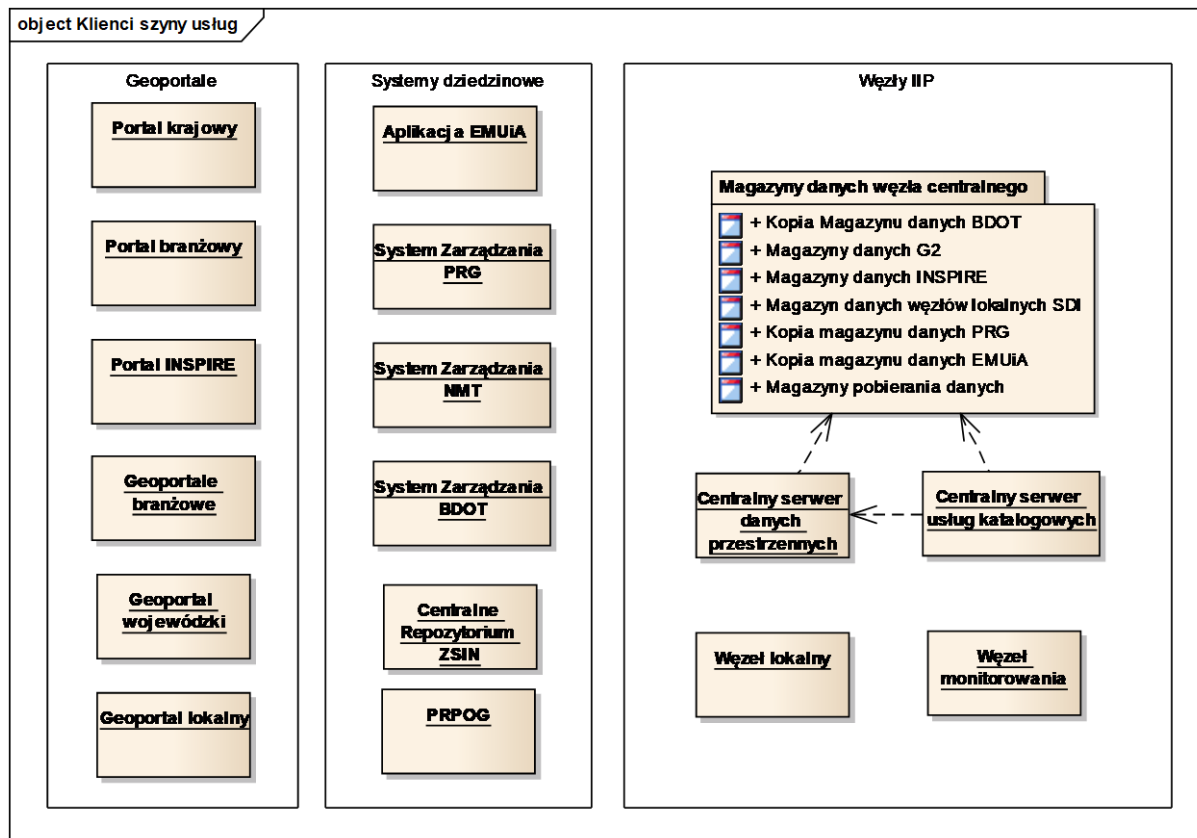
object Klienci szyny usług

Geoportale

Portal krajowy

Portal branżowy

Portal INSPIRE

Geoportale branżowe

Geoportal wojewódzki

Geoportal lokalny

Systemy dziedzinowe

Aplikacja EMUiA

System Zarządzania PRG

System Zarządzania NMT

System Zarządzania BDOT

Centralne Repozytorium ZSIN

PRPOG

Węzły IIP

Magazyny danych węzła centralnego

+ Kopia Magazynu danych BDOT
+ Magazyny danych G2
+ Magazyny danych INSPIRE
+ Magazyn danych węzłów lokalnych SDI
+ Kopia magazynu danych PRG
+ Kopia magazynu danych EMUiA
+ Magazyny pobierania danych

Centralny serwer danych przestrzennych

Centralny serwer usług katalogowych

Węzeł lokalny

Węzeł monitorowania